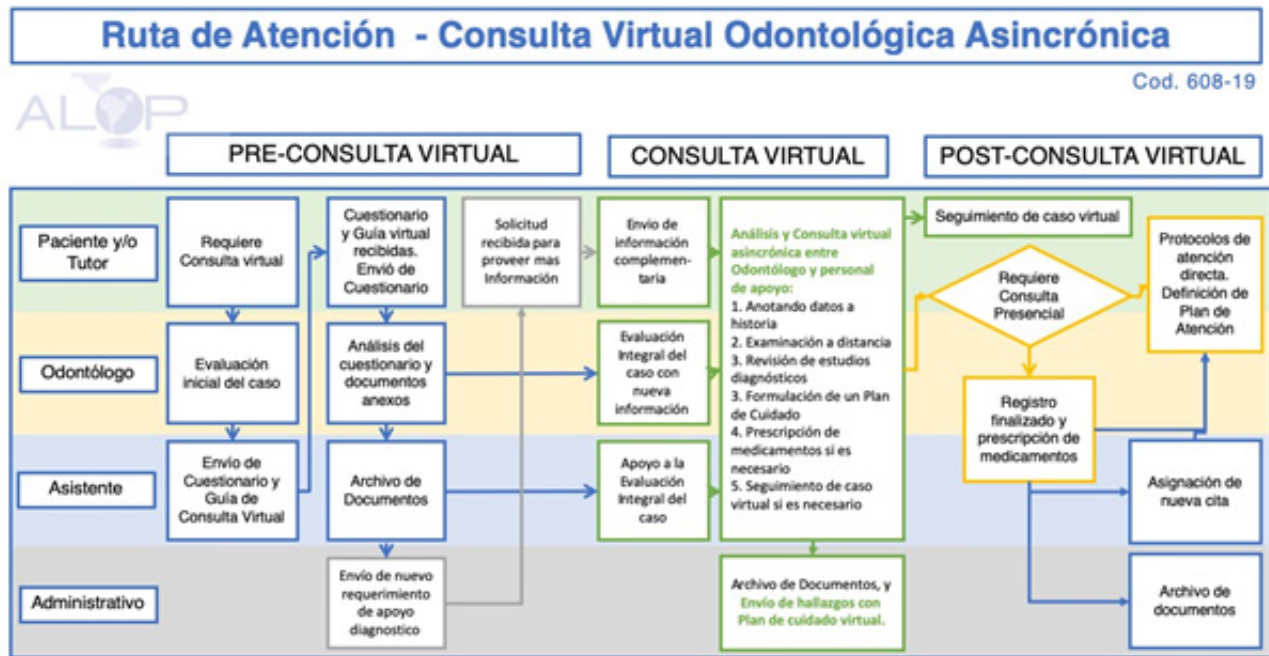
Ruta de Atención - Consulta Virtual Odontológica Asincrónica

Cod. 608-19

ALOP

PRE-CONSULTA VIRTUAL

CONSULTA VIRTUAL

POST-CONSULTA VIRTUAL

Paciente y/o Tutor

Odontólogo

Asistente

Administrativo

Requiere Consulta virtual

Evaluación inicial del caso

Envío de Cuestionario y Guía de Consulta Virtual

Cuestionario y Guía virtual recibidas. Envío de Cuestionario

Análisis del cuestionario y documentos anexos

Archivo de Documentos

Envío de nuevo requerimiento de apoyo diagnostico

Solicitud recibida para proveer mas Información

Envio de información complementaria

Evaluación Integral del caso con nueva información

Apoyo a la Evaluación Integral del caso

Análisis y Consulta virtual asincrónica entre Odontólogo y personal de apoyo:
1. Anotando datos a historia
2. Examinación a distancia
3. Revisión de estudios diagnósticos
3. Formulación de un Plan de Cuidado
4. Prescripción de medicamentos si es necesario
5. Seguimiento de caso virtual si es necesario

Archivo de Documentos, y Envío de hallazgos con Plan de cuidado virtual.

Seguimiento de caso virtual

Requiere Consulta Presencial

Protocolos de atención directa. Definición de Plan de Atención

Registro finalizado y prescripción de medicamentos

Asignación de nueva cita

Archivo de documentos